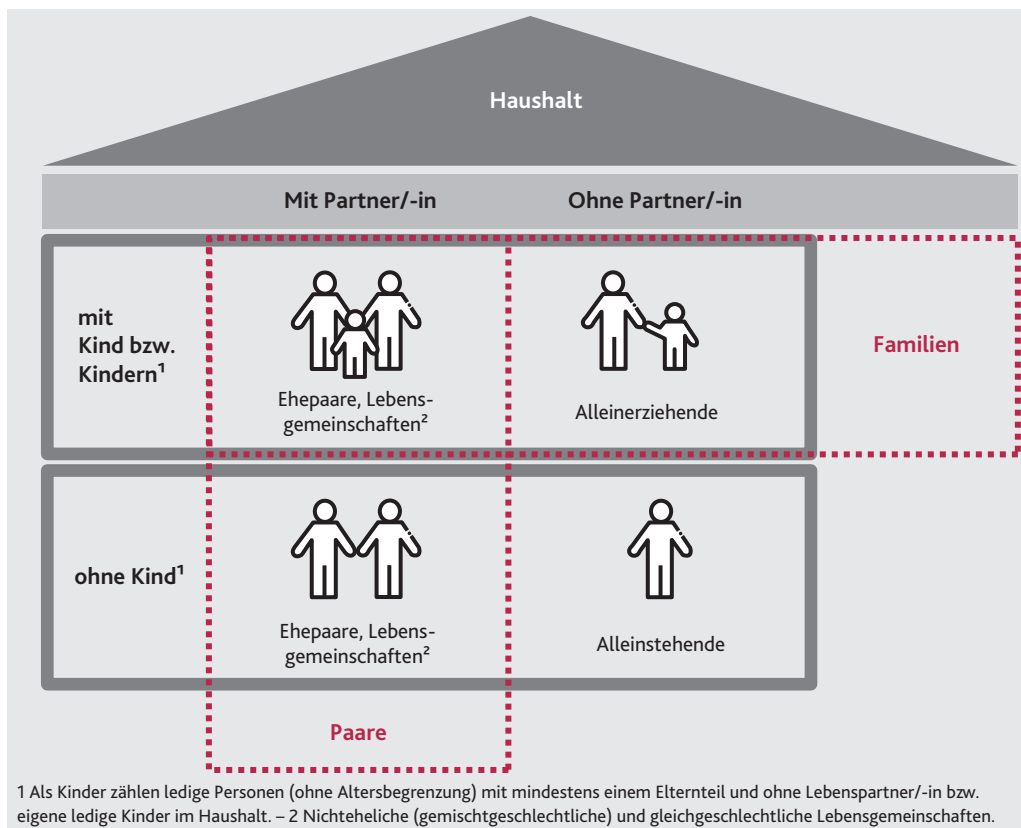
Haushalt

| | Mit Partner/-in | Ohne Partner/-in | |
|---|---|---|---|
| mit Kind bzw. Kindern$^1$ | Ehepaare, Lebensgemeinschaften$^2$ | Alleinerziehende | Familien |
| ohne Kind$^1$ | Ehepaare, Lebensgemeinschaften$^2$ | Alleinstehende | |
| | Paare | | |

1 Als Kinder zählen ledige Personen (ohne Altersbegrenzung) mit mindestens einem Elternteil und ohne Lebenspartner/-in bzw. eigene ledige Kinder im Haushalt. – 2 Nichteheliche (gemischtgeschlechtliche) und gleichgeschlechtliche Lebensgemeinschaften.